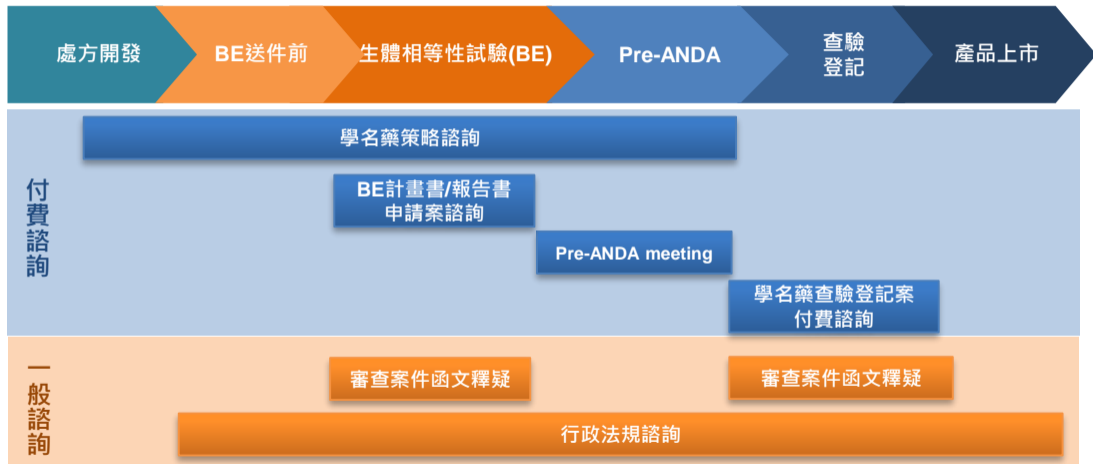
處方開發

BE送件前

生體相等性試驗(BE)

Pre-ANDA

查驗登記

產品上市

付費諮詢

學名藥策略諮詢

BE計畫書/報告書申請案諮詢

Pre-ANDA meeting

學名藥查驗登記案付費諮詢

一般諮詢

審查案件函文釋疑

審查案件函文釋疑

行政法規諮詢